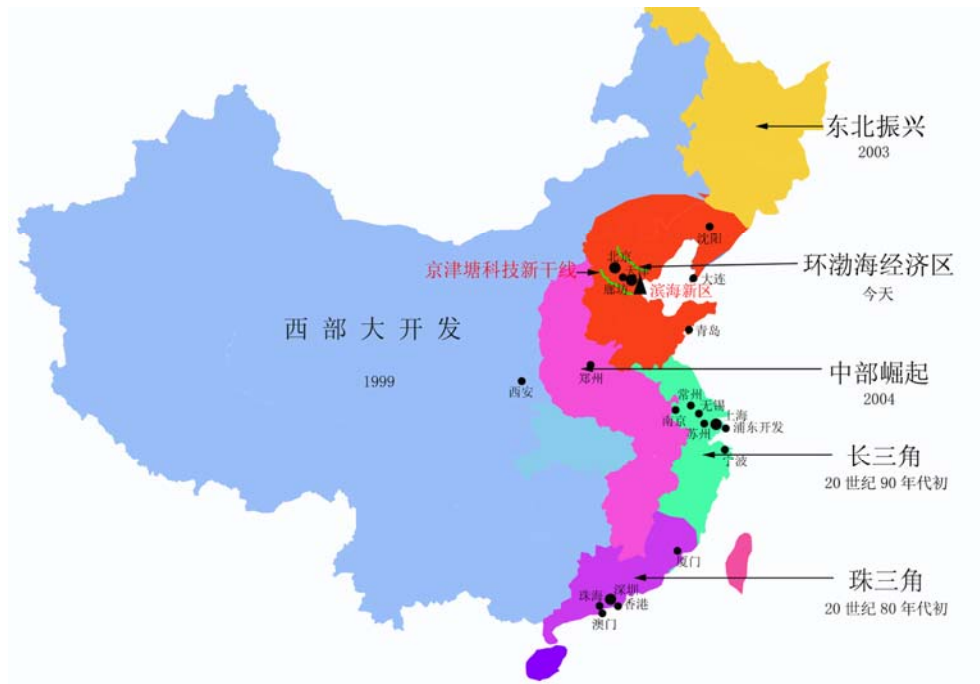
东北振兴
2003

沈阳
北京
天津
廊坊
京津塘科技新干线
滨海新区
大连
环渤海经济区
今天

青岛
西部大开发
1999
西安
郑州
中部崛起
2004

常州
无锡
南京
上海
苏州
浦东开发
宁波
长三角
20 世纪 90 年代初

厦门
深圳
珠海
香港
澳门
珠三角
20 世纪 80 年代初